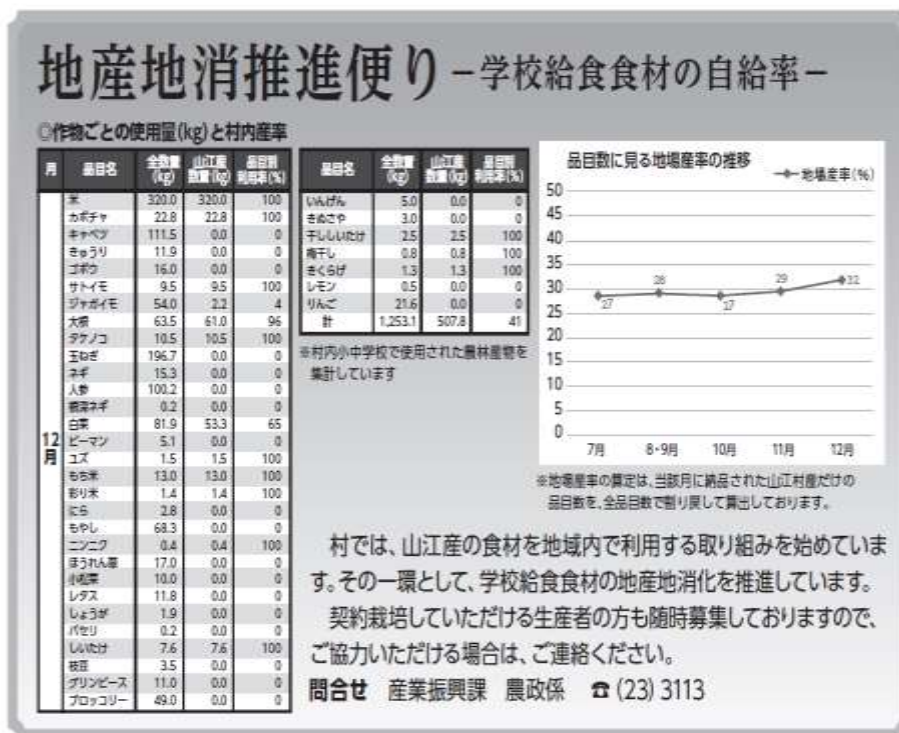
地産地消推進便り－学校給食食材の自給率－

◎作物ごとの使用量(kg)と村内産率

| 月 | 品目名 | 全数量(kg) | 山江産数量(kg) | 品目別利用率(%) |
|---|---|---|---|---|
| 12月 | 米 | 320.0 | 320.0 | 100 |
| | カボチャ | 22.8 | 22.8 | 100 |
| | キャベツ | 111.5 | 0.0 | 0 |
| | きゅうり | 11.9 | 0.0 | 0 |
| | ゴボウ | 16.0 | 0.0 | 0 |
| | サトイモ | 9.5 | 9.5 | 100 |
| | ジャガイモ | 54.0 | 2.2 | 4 |
| | 大根 | 63.5 | 61.0 | 96 |
| | タケノコ | 10.5 | 10.5 | 100 |
| | 玉ねぎ | 196.7 | 0.0 | 0 |
| | ネギ | 15.3 | 0.0 | 0 |
| | 人参 | 100.2 | 0.0 | 0 |
| | 根深ネギ | 0.2 | 0.0 | 0 |
| | 白菜 | 81.9 | 53.3 | 65 |
| | ピーマン | 5.1 | 0.0 | 0 |
| | ユズ | 1.5 | 1.5 | 100 |
| | もち米 | 13.0 | 13.0 | 100 |
| | むり米 | 1.4 | 1.4 | 100 |
| | にら | 2.8 | 0.0 | 0 |
| | もやし | 68.3 | 0.0 | 0 |
| | ニンニク | 0.4 | 0.4 | 100 |
| | ほうれん草 | 17.0 | 0.0 | 0 |
| | 小松菜 | 10.0 | 0.0 | 0 |
| | レタス | 11.8 | 0.0 | 0 |
| | しょうが | 1.9 | 0.0 | 0 |
| | パセリ | 0.2 | 0.0 | 0 |
| | しいたけ | 7.6 | 7.6 | 100 |
| | 枝豆 | 3.5 | 0.0 | 0 |
| | グリンピース | 11.0 | 0.0 | 0 |
| | ブロッコリー | 49.0 | 0.0 | 0 |

| 品目名 | 全数量(kg) | 山江産数量(kg) | 品目別利用率(%) |
|---|---|---|---|
| いんげん | 5.0 | 0.0 | 0 |
| きぬさや | 3.0 | 0.0 | 0 |
| 干ししいたけ | 2.5 | 2.5 | 100 |
| 梅干し | 0.8 | 0.8 | 100 |
| きくらげ | 1.3 | 1.3 | 100 |
| レモン | 0.5 | 0.0 | 0 |
| りんご | 21.6 | 0.0 | 0 |
| 計 | 1,253.1 | 507.8 | 41 |

※村内小中学校で使用された農林産物を集計しています

品目数に見る地場産率の推移
地場産率(%)
50 45 40 35 30 25 20 15 10 5 0
27 28 27 29 32
7月 8・9月 10月 11月 12月

※地場産率の算定は、当該月に納品された山江村産だけの品目数を、全品目数で割り戻して算出しております。

村では、山江産の食材を地域内で利用する取り組みを始めています。その一環として、学校給食食材の地産地消化を推進しています。

契約栽培していただける生産者の方も随時募集しておりますので、ご協力いただける場合は、ご連絡ください。

問合せ　産業振興課　農政係　☎(23) 3113